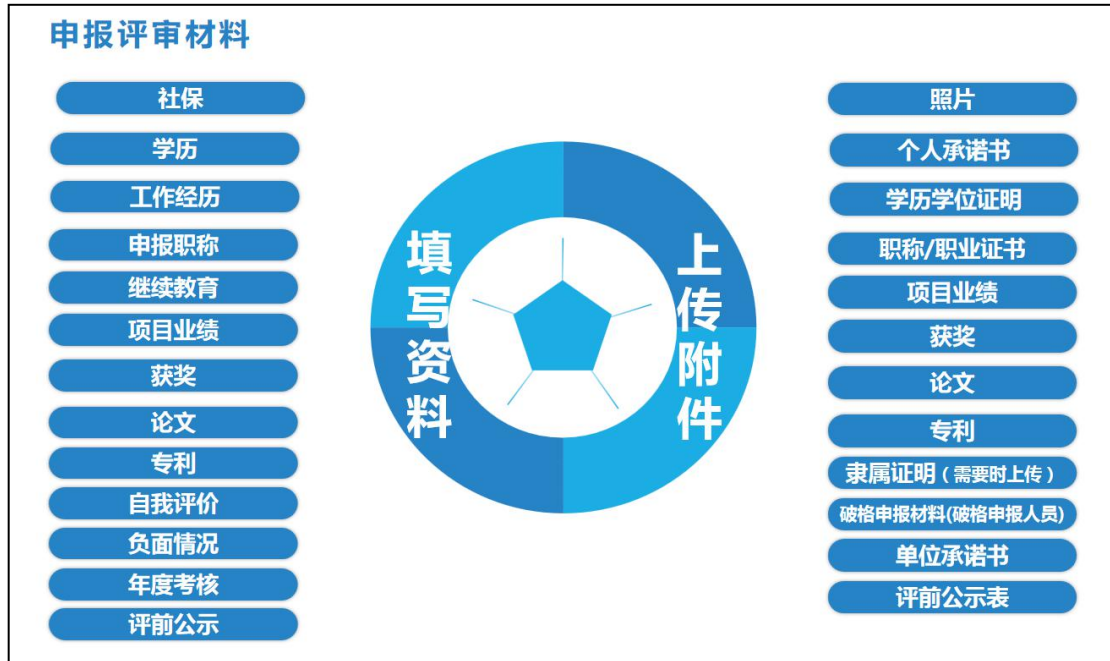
申报评审材料

社保
学历
工作经历
申报职称
继续教育
项目业绩
获奖
论文
专利
自我评价
负面情况
年度考核
评前公示

填写资料

上传附件

照片
个人承诺书
学历学位证明
职称/职业证书
项目业绩
获奖
论文
专利
隶属证明（需要时上传）
破格申报材料(破格申报人员)
单位承诺书
评前公示表